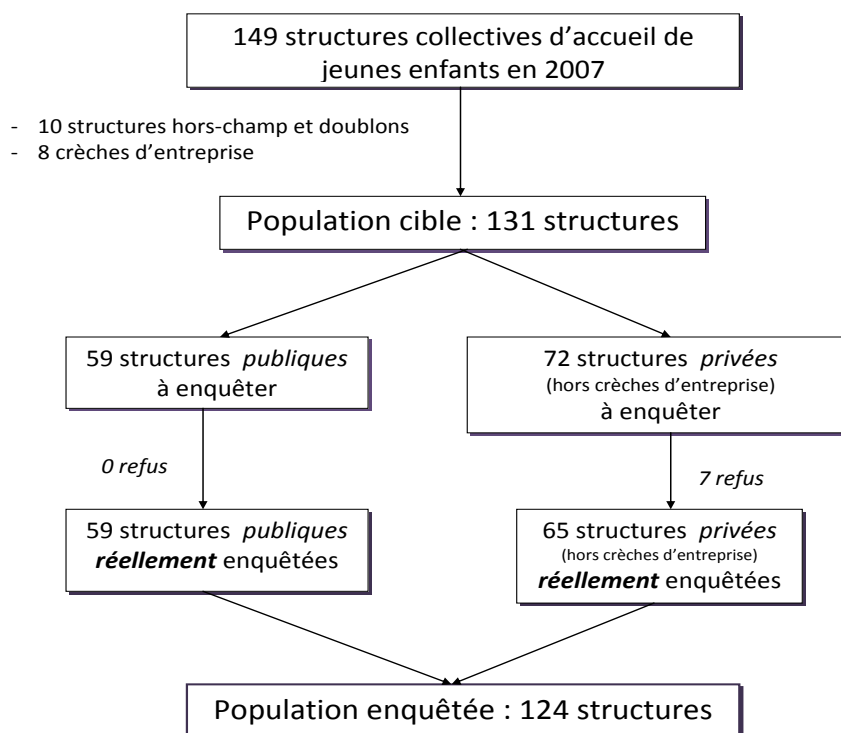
149 structures collectives d'accueil de jeunes enfants en 2007

- 10 structures hors-champ et doublons
- 8 crèches d'entreprise

Population cible : 131 structures

59 structures *publiques* à enquêter

72 structures *privées* (hors crèches d'entreprise) à enquêter

*0 refus*

*7 refus*

59 structures *publiques* ***réellement*** enquêtées

65 structures *privées* (hors crèches d'entreprise) ***réellement*** enquêtées

Population enquêtée : 124 structures